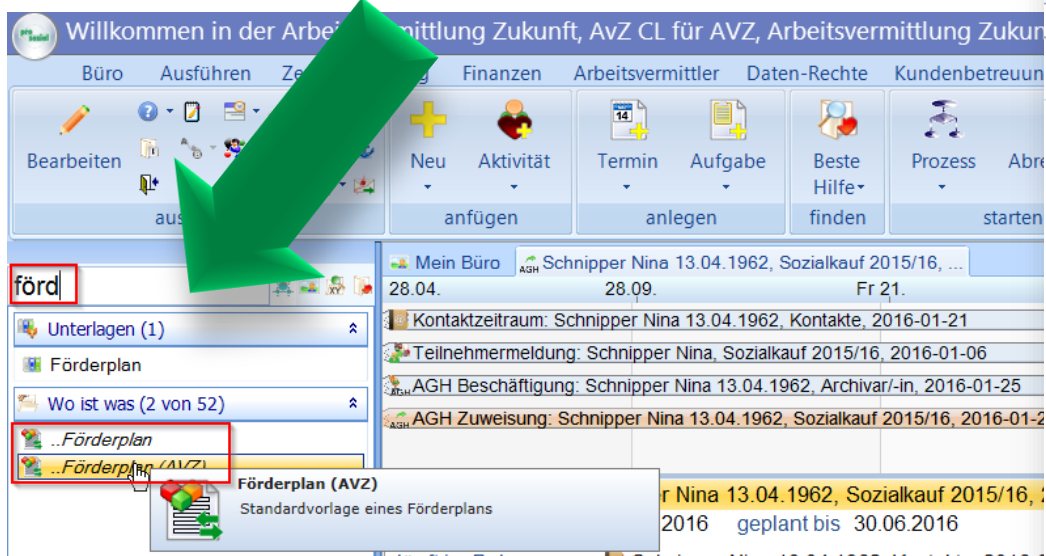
Willkommen in der Arbei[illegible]mittlung Zukunft, AvZ CL für AVZ, Arbeitsvermittlung Zukun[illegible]

Büro Ausführen Ze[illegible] Finanzen Arbeitsvermittler Daten-Rechte Kundenbetreuun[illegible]

Bearbeiten

aus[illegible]

Neu Aktivität

anfügen

Termin Aufgabe

anlegen

Beste Hilfe

finden

Prozess Abre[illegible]

starten

förd

Unterlagen (1)

Förderplan

Wo ist was (2 von 52)

..Förderplan

..Förderplan (AVZ)

Förderplan (AVZ)
Standardvorlage eines Förderplans

Mein Büro

Schnipper Nina 13.04.1962, Sozialkauf 2015/16, ...

28.04. 28.09. Fr 21.

Kontaktzeitraum: Schnipper Nina 13.04.1962, Kontakte, 2016-01-21

Teilnehmermeldung: Schnipper Nina, Sozialkauf 2015/16, 2016-01-06

AGH Beschäftigung: Schnipper Nina 13.04.1962, Archivar/-in, 2016-01-25

AGH Zuweisung: Schnipper Nina 13.04.1962, Sozialkauf 2015/16, 2016-01-2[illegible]

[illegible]r Nina 13.04.1962, Sozialkauf 2015/16, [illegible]

2016 geplant bis 30.06.2016